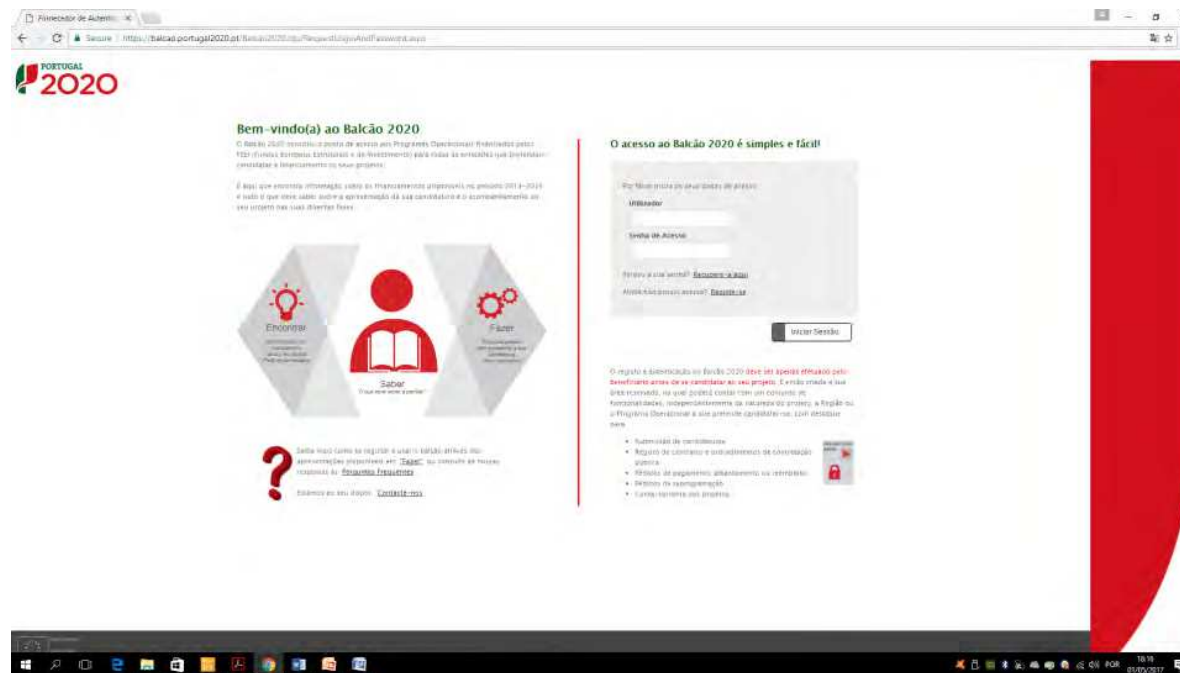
Fornecedor de Autentic ×

Secure | https://balcao.portugal2020.pt/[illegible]

PORTUGAL 2020

Bem-vindo(a) ao Balcão 2020

O Balcão 2020 constitui o ponto de acesso aos Programas Operacionais financiados pelos FEEI (Fundos Europeus Estruturais e de Investimento) para todas as entidades que pretendam candidatar o financiamento o seu projeto.

É aqui que encontra informação sobre os financiamentos propostos no período 2014-2020 e tudo o que deve saber sobre a apresentação da sua candidatura e o acompanhamento do seu projeto nas suas diversas fases.

Encontrar

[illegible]

Saber

O que deve saber à partida?

Fazer

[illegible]

Saiba mais sobre se registar e usar o balcão através das apresentações disponíveis em "Fazer" ou consulte as nossas respostas às Perguntas Frequentes

Estamos ao seu dispor. Contacte-nos

O acesso ao Balcão 2020 é simples e fácil!

Por favor insira os seus dados de acesso

Utilizador

Senha de Acesso

Esqueceu a sua senha? Recupere-a aqui

Ainda não possui acesso? Registe-se

Iniciar Sessão

O registo e autenticação no Balcão 2020 deve ser apenas efetuado pelo beneficiário antes de se candidatar ao seu projeto. É então criada a sua área reservada, na qual poderá contar com um conjunto de funcionalidades, independentemente da natureza do projeto, a Região ou o Programa Operacional a que pretende candidatar-se, com destaque para:

• Submissão de candidaturas
• Registo de contratos e procedimentos de contratação pública
• Pedidos de pagamento, adiantamento ou reembolso
• Pedidos de reprogramação
• Conta-corrente dos projetos

POR 18:19 01/05/2017